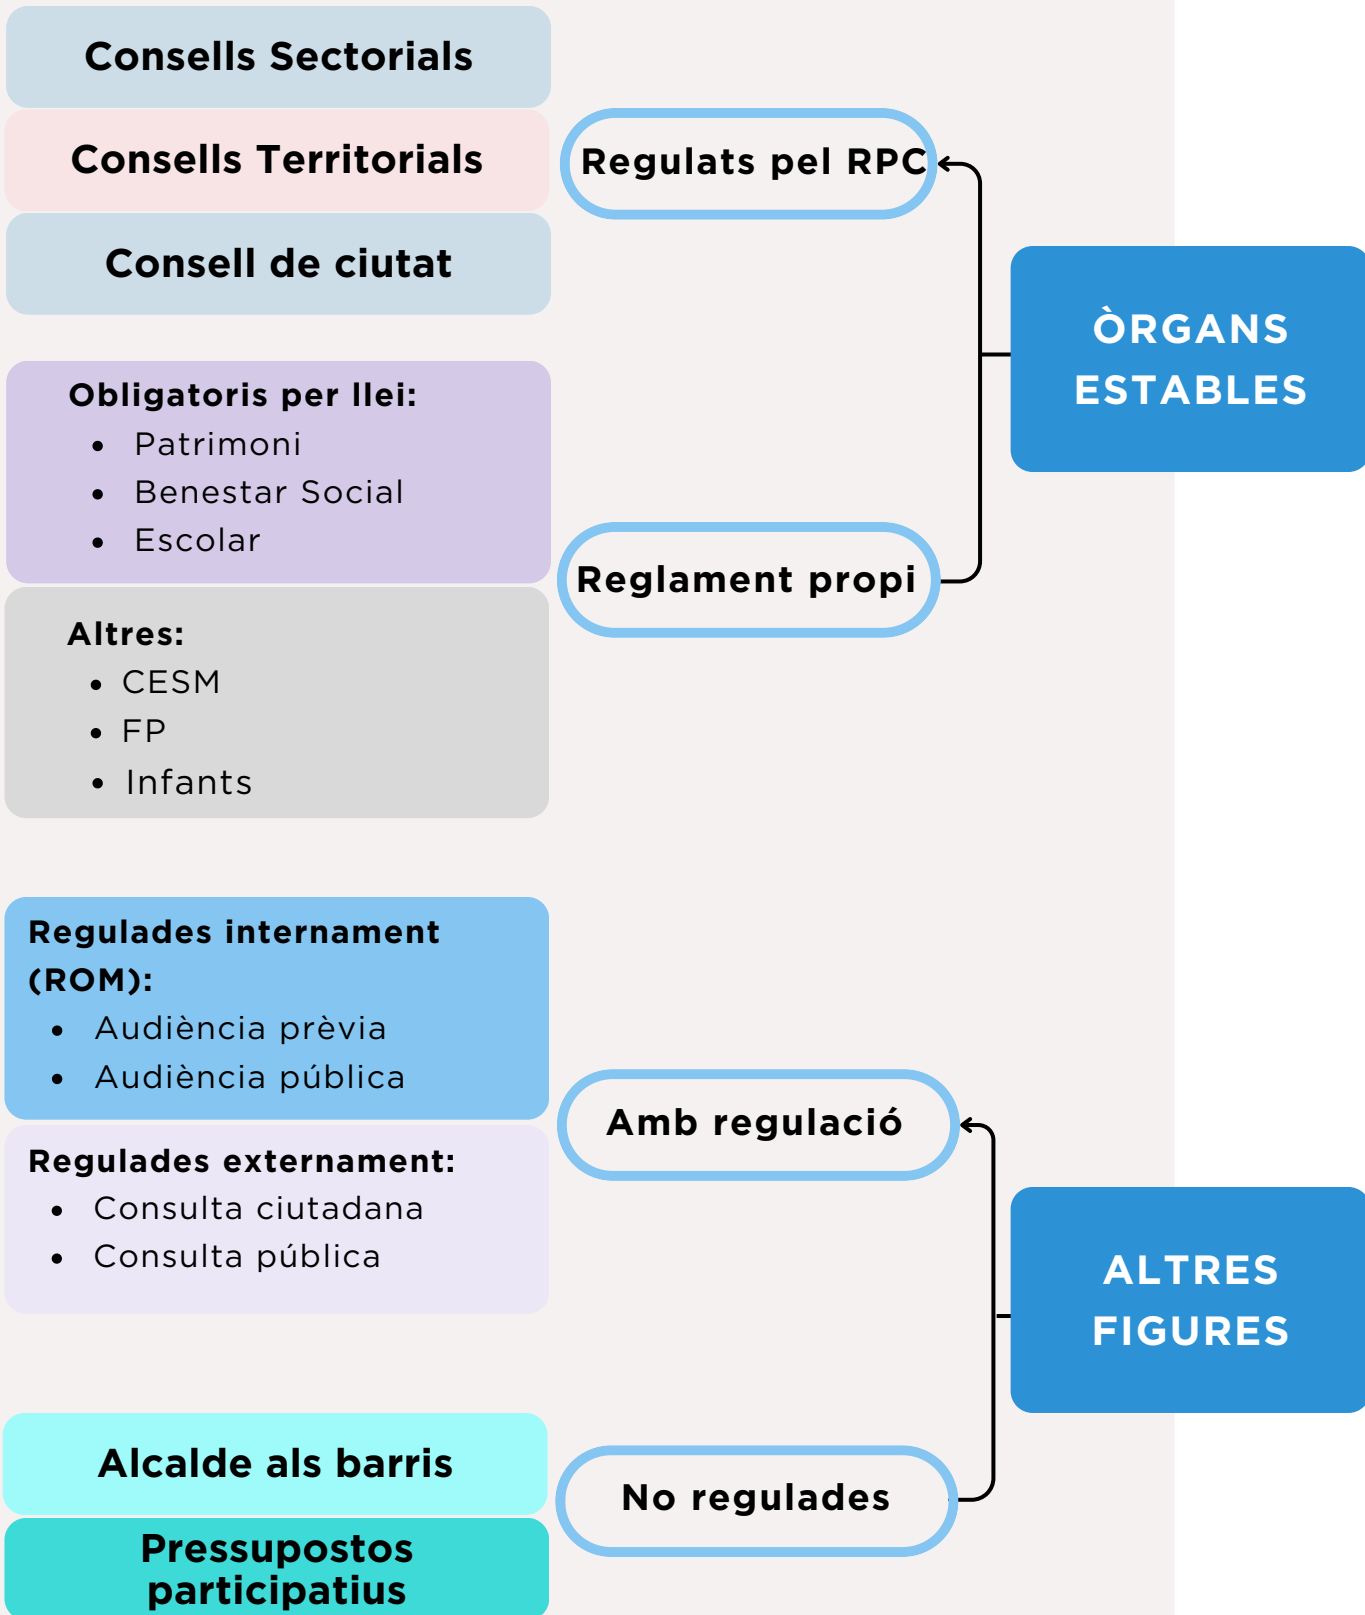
Consells Sectorials

Consells Territorials

Consell de ciutat

Regulats pel RPC

ÒRGANS ESTABLES

Obligatoris per llei:
- Patrimoni
- Benestar Social
- Escolar

Reglament propi

Altres:
- CESM
- FP
- Infants

Regulades internament (ROM):
- Audiència prèvia
- Audiència pública

Amb regulació

Regulades externament:
- Consulta ciutadana
- Consulta pública

ALTRES FIGURES

Alcalde als barris

No regulades

Pressupostos participatius